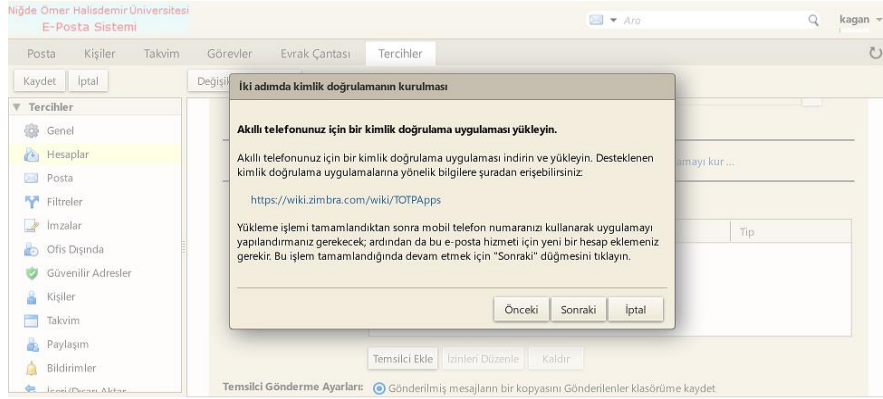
Niğde Ömer Halisdemir Üniversitesi
E-Posta Sistemi

Ara

kagan

Posta Kişiler Takvim Görevler Evrak Çantası Tercihler

Kaydet İptal

Değişi

▼ Tercihler

Genel
Hesaplar
Posta
Filtreler
İmzalar
Ofis Dışında
Güvenilir Adresler
Kişiler
Takvim
Paylaşım
Bildirimler
İçeri/Dışarı Aktar

İki adımda kimlik doğrulamanın kurulması

Akıllı telefonunuz için bir kimlik doğrulama uygulaması yükleyin.

Akıllı telefonunuz için bir kimlik doğrulama uygulaması indirin ve yükleyin. Desteklenen kimlik doğrulama uygulamalarına yönelik bilgilere şuradan erişebilirsiniz:

https://wiki.zimbra.com/wiki/TOTPApps

Yükleme işlemi tamamlandıktan sonra mobil telefon numaranızı kullanarak uygulamayı yapılandırmanız gerekecek; ardından da bu e-posta hizmeti için yeni bir hesap eklemeniz gerekir. Bu işlem tamamlandığında devam etmek için "Sonraki" düğmesini tıklayın.

Önceki Sonraki İptal

amayı kur...

Tip

Temsilci Ekle İzinleri Düzenle Kaldır

Temsilci Gönderme Ayarları: Gönderilmiş mesajların bir kopyasını Gönderilenler klasörüme kaydet